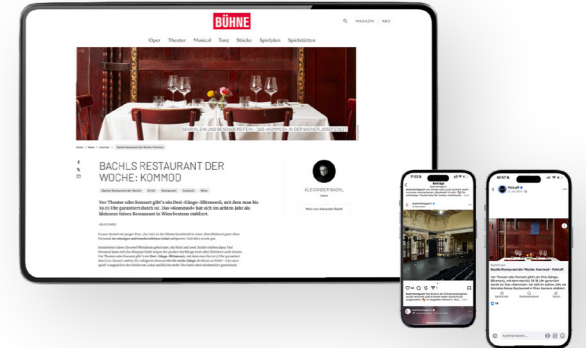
BÜHNE

MAGAZIN ABO

Oper Theater Musical Tanz Stücke Spielplan Spielstätten

BACHLS RESTAURANT DER WOCHE: KOMMOD

Bachls Restaurant der Woche

ALEXANDER BACHL

Vor Theater oder Konzert gibt's ein Drei-Gänge-Menü, mit dem man bis 19.15 Uhr garantiert durch ist. Das »Kommod« hat sich im achten Jahr als kleinstes feines Restaurant in Wien bestens etabliert.

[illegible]

Beiträge

Bachls Restaurant der Woche: Kommod – Pulszeit

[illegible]